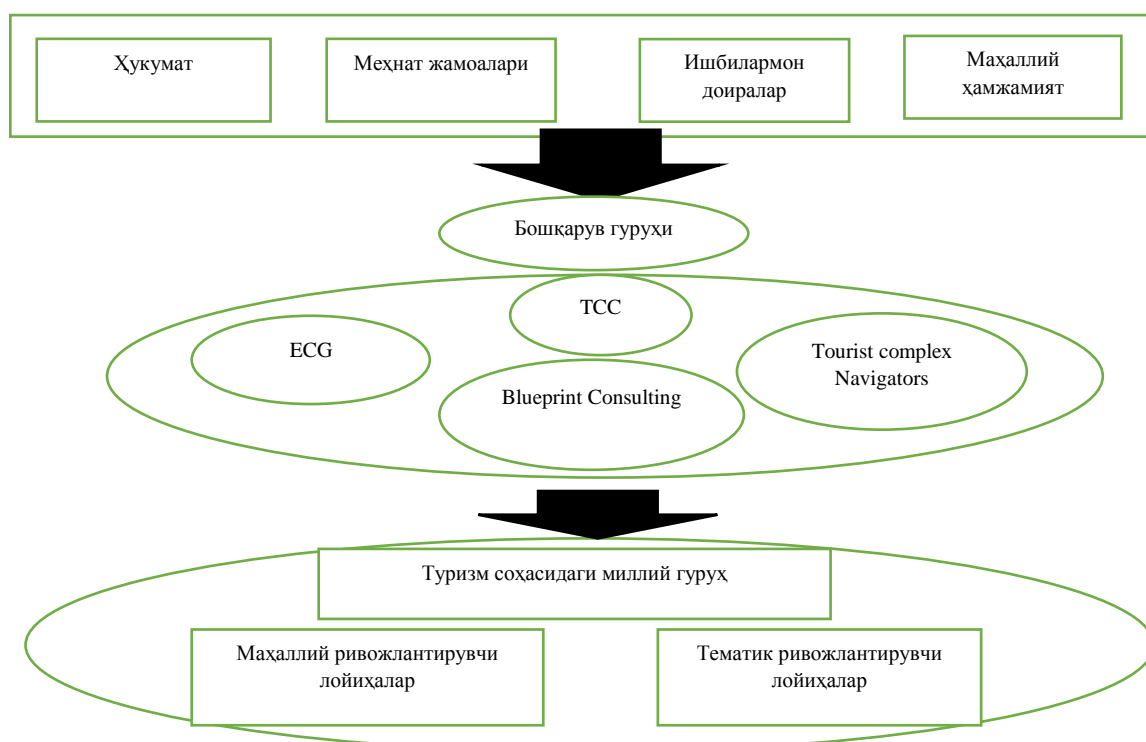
Ҳукумат

Меҳнат жамоалари

Ишбилармон доиралар

Маҳаллий ҳамжамият

Бошқарув гуруҳи

TCC

ECG

Tourist complex Navigators

Blueprint Consulting

Туризм соҳасидаги миллий гуруҳ

Маҳаллий ривожлантирувчи лойиҳалар

Тематик ривожлантирувчи лойиҳалар